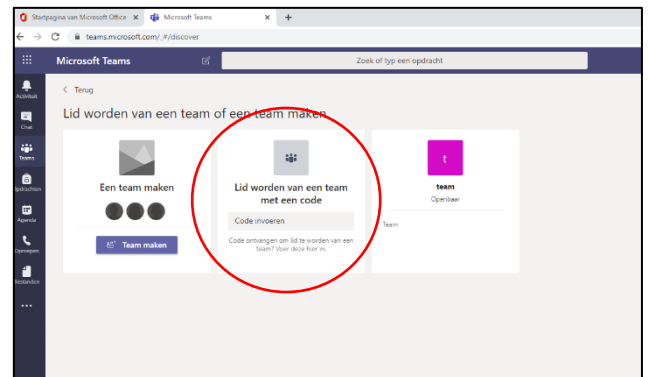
Startpagina van Microsoft Office ×
Microsoft Teams ×
+
teams.microsoft.com/_#/discover

Microsoft Teams
Zoek of typ een opdracht

Activiteit
Chat
Teams
Opdrachten
Agenda
Oproepen
Bestanden
...

< Terug

Lid worden van een team of een team maken

Een team maken

Team maken

Lid worden van een team met een code

Code invoeren

Code ontvangen om lid te worden van een team? Voer deze hier in.

t

team

Openbaar

Team